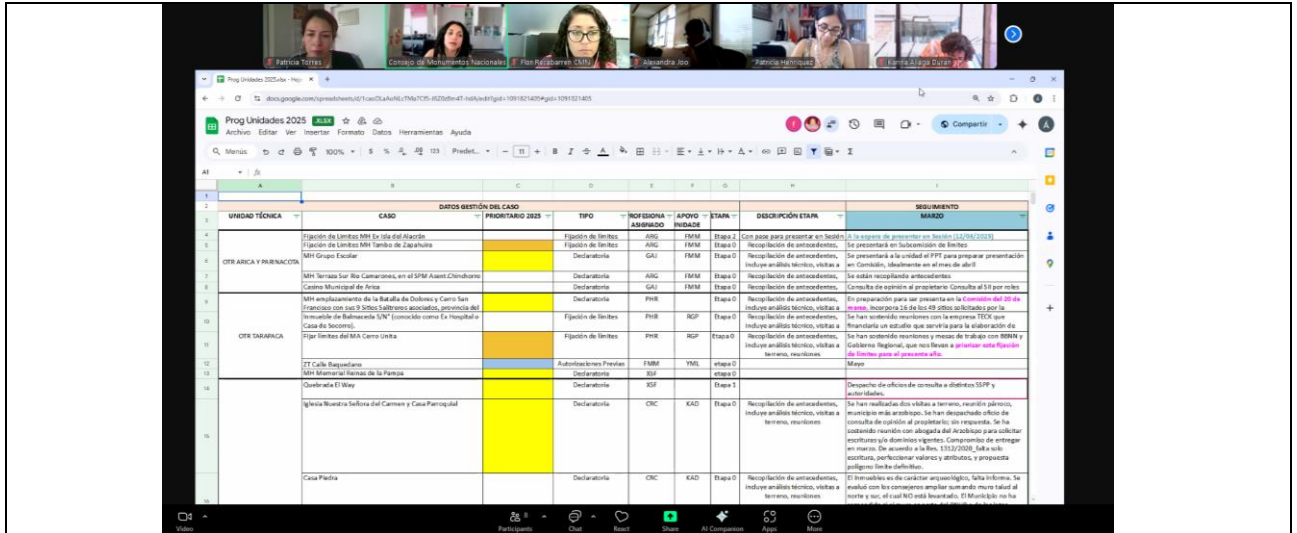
Patricia Torres | Consejo de Monumentos Nacionales | Flor Recabarren CMN | Alexandra Joo | Patricia Henriquez | Karina Aliaga Duran

Prog Unidades 2025.xlsx - Hoja

docs.google.com/spreadsheets/d/1caoOLaAoNLzTMa7C95-i620z8m4T-ts6A/edit?gid=1091821405#gid=1091821405

Prog Unidades 2025 XLSX
Archivo Editar Ver Insertar Formato Datos Herramientas Ayuda

Compartir

Menús 100% $ % .0 .00 123 Predet... 11

A1

| UNIDAD TÉCNICA | CASO | PRIORITARIO 2025 | TIPO | PROFESIONAL ASIGNADO | APOYO UNIDADE | ETAPA | DESCRIPCIÓN ETAPA | MARZO |
|---|---|---|---|---|---|---|---|---|
| | DATOS GESTIÓN DEL CASO | | | | | | | SEGUIMIENTO |
| OTR ARICA Y PARINACOTA | Fijación de Límites MH Ex Isla del Alacrán | | Fijación de límites | ARG | FMM | Etapa 2 | Con pase para presentar en Sesión | A la espera de presentar en Sesión (12/06/2025) |
| | Fijación de Límites MH Tambo de Zapahuira | | Fijación de límites | ARG | FMM | Etapa 0 | Recopilación de antecedentes, | Se presentará en Subcomisión de límites |
| | MH Grupo Escolar | | Declaratoria | GAJ | FMM | Etapa 0 | Recopilación de antecedentes, incluye análisis técnico, visitas a | Se presentará a la unidad el PPT para preparar presentación en Comisión, idealmente en el mes de abril |
| | MH Terraza Sur Río Camarones, en el SPM Asent.Chinchorro | | Declaratoria | ARG | FMM | Etapa 0 | Recopilación de antecedentes, | Se están recopilando antecedentes |
| | Casino Municipal de Arica | | Declaratoria | GAJ | FMM | Etapa 0 | Recopilación de antecedentes, | Consulta de opinión al propietario Consulta al SII por roles |
| OTR TARAPACA | MH emplazamiento de la Batalla de Dolores y Cerro San Francisco con sus 9 Sitios Salitreros asociados, provincia del | | Declaratoria | PHR | | Etapa 0 | Recopilación de antecedentes, incluye análisis técnico, visitas a | En preparación para ser presenta en la Comisión del 20 de marzo. Incorpora 16 de los 49 sitios solicitados por la |
| | Inmueble de Balmaceda S/N° (conocido como Ex Hospital o Casa de Socorro). | | Fijación de límites | PHR | RGP | Etapa 0 | Recopilación de antecedentes, incluye análisis técnico, visitas a | Se han sostenido reuniones con la empresa TECK que financiaría un estudio que serviría para la elaboración de |
| | Fijar límites del MA Cerro Unita | | Fijación de límites | PHR | RGP | Etapa 0 | Recopilación de antecedentes, incluye análisis técnico, visitas a terreno, reuniones | Se han sostenido reuniones y mesas de trabajo con BBNN y Gobierno Regional, que nos lleven a priorizar esta fijación de límites para el presente año. |
| | ZT Calle Baquedano | | Autorizaciones Previas | FMM | YML | etapa 0 | | Mayo |
| | MH Memorial Reinas de la Pampa | | Declaratoria | XSF | | etapa 0 | | |
| | Quebrada El Way | | Declaratoria | XSF | | Etapa 3 | | Despacho de oficios de consulta a distintos SSPP y autoridades. |
| | Iglesia Nuestra Señora del Carmen y Casa Parroquial | | Declaratoria | CRC | KAD | Etapa 0 | Recopilación de antecedentes, incluye análisis técnico, visitas a terreno, reuniones | So han realizadas dos visitas a terreno, reunión párroco, municipio más arzobispo. Se han despachado oficio de consulta de opinión al propietario; sin respuesta. Se ha sostenido reunión con abogada del Arzobispo para solicitar escrituras y/o dominios vigentes. Compromiso de entregar en marzo. De acuerdo a la Res. 1312/2020_falta solo escritura, perfeccionar valores y atributos, y propuesta polígono límite definitivo. |
| | Casa Piedra | | Declaratoria | CRC | KAD | Etapa 0 | Recopilación de antecedentes, incluye análisis técnico, visitas a terreno, reuniones | El Inmuebles es de carácter arqueológico, falta informe. Se evaluó con los consejeros ampliar sumando muro talud al norte y sur, el cual NO está levantado. El Municipio no ha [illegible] |

Video | Participants 8 | Chat | React | Share | AI Companion | Apps | More